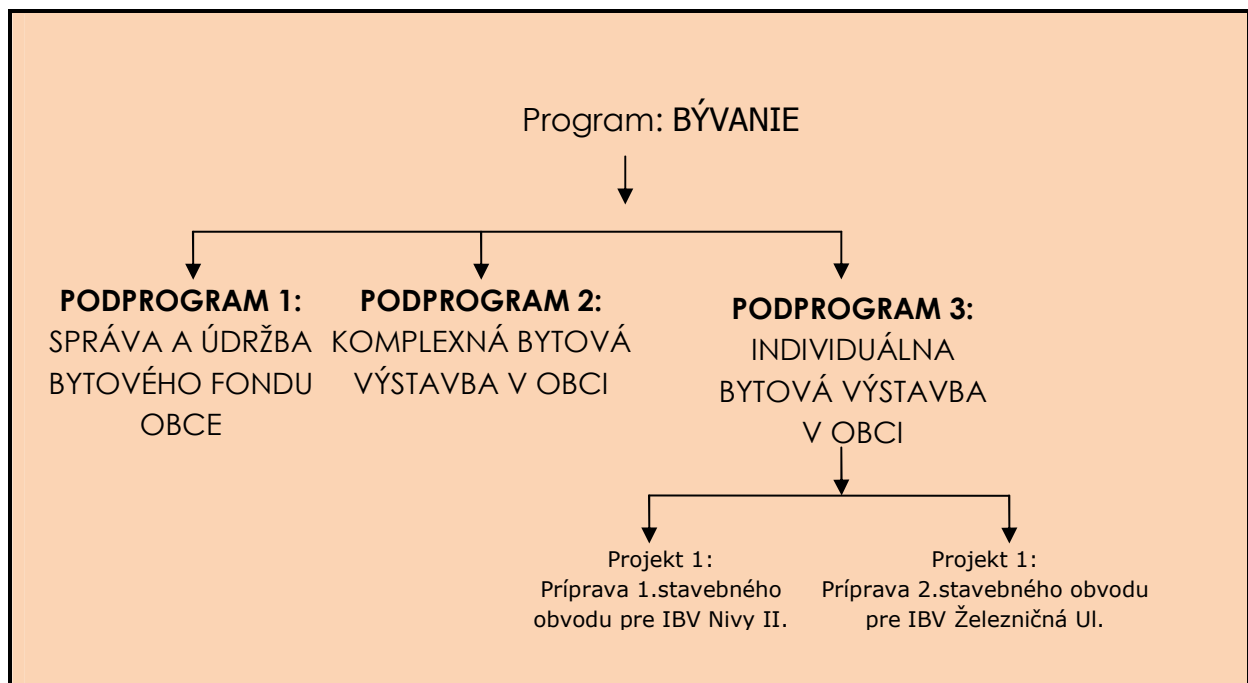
Program: BÝVANIE

PODPROGRAM 1:
SPRÁVA A ÚDRŽBA BYTOVÉHO FONDU OBCE

PODPROGRAM 2:
KOMPLEXNÁ BYTOVÁ VÝSTAVBA V OBCI

PODPROGRAM 3:
INDIVIDUÁLNA BYTOVÁ VÝSTAVBA V OBCI

Projekt 1:
Príprava 1.stavebného obvodu pre IBV Nivy II.

Projekt 1:
Príprava 2.stavebného obvodu pre IBV Železničná Ul.